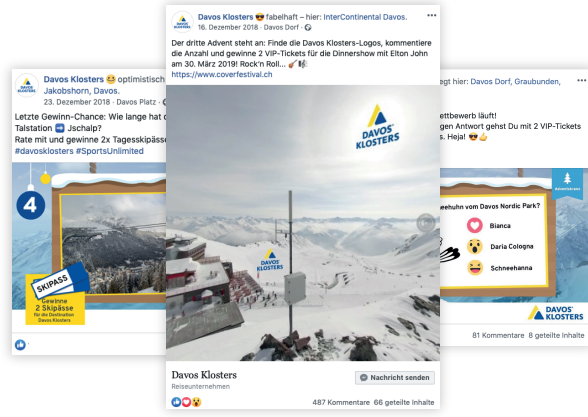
Davos Klosters 😆 optimistisch
Jakobshorn, Davos.
23. Dezember 2018 · Davos Platz ·
Letzte Gewinn-Chance: Wie lange hat d
Talstation ➡️ Jschalp?
Rate mit und gewinne 2x Tagesskipäss
#davosklosters #SportsUnlimited

4

SKIPASS
Gewinne 2 Skipässe für die Destination Davos Klosters

Davos Klosters 😎 fabelhaft – hier: InterContinental Davos.
16. Dezember 2018 · Davos Dorf ·
Der dritte Advent steht an: Finde die Davos Klosters-Logos, kommentiere die Anzahl und gewinne 2 VIP-Tickets für die Dinnershow mit Elton John am 30. März 2019! Rock'n Roll... 🎸🎼
https://www.coverfestival.ch

DAVOS KLOSTERS
DAVOS KLOSTERS

Davos Klosters
Reiseunternehmen
Nachricht senden
487 Kommentare 66 geteilte Inhalte

egt hier: Davos Dorf, Graubunden,
ettbewerb läuft!
gen Antwort gehst Du mit 2 VIP-Tickets
s. Heja! 😍👍
eehuhn vom Davos Nordic Park?
Bianca
Daria Cologna
Schneehanna
DAVOS KLOSTERS
81 Kommentare 8 geteilte Inhalte